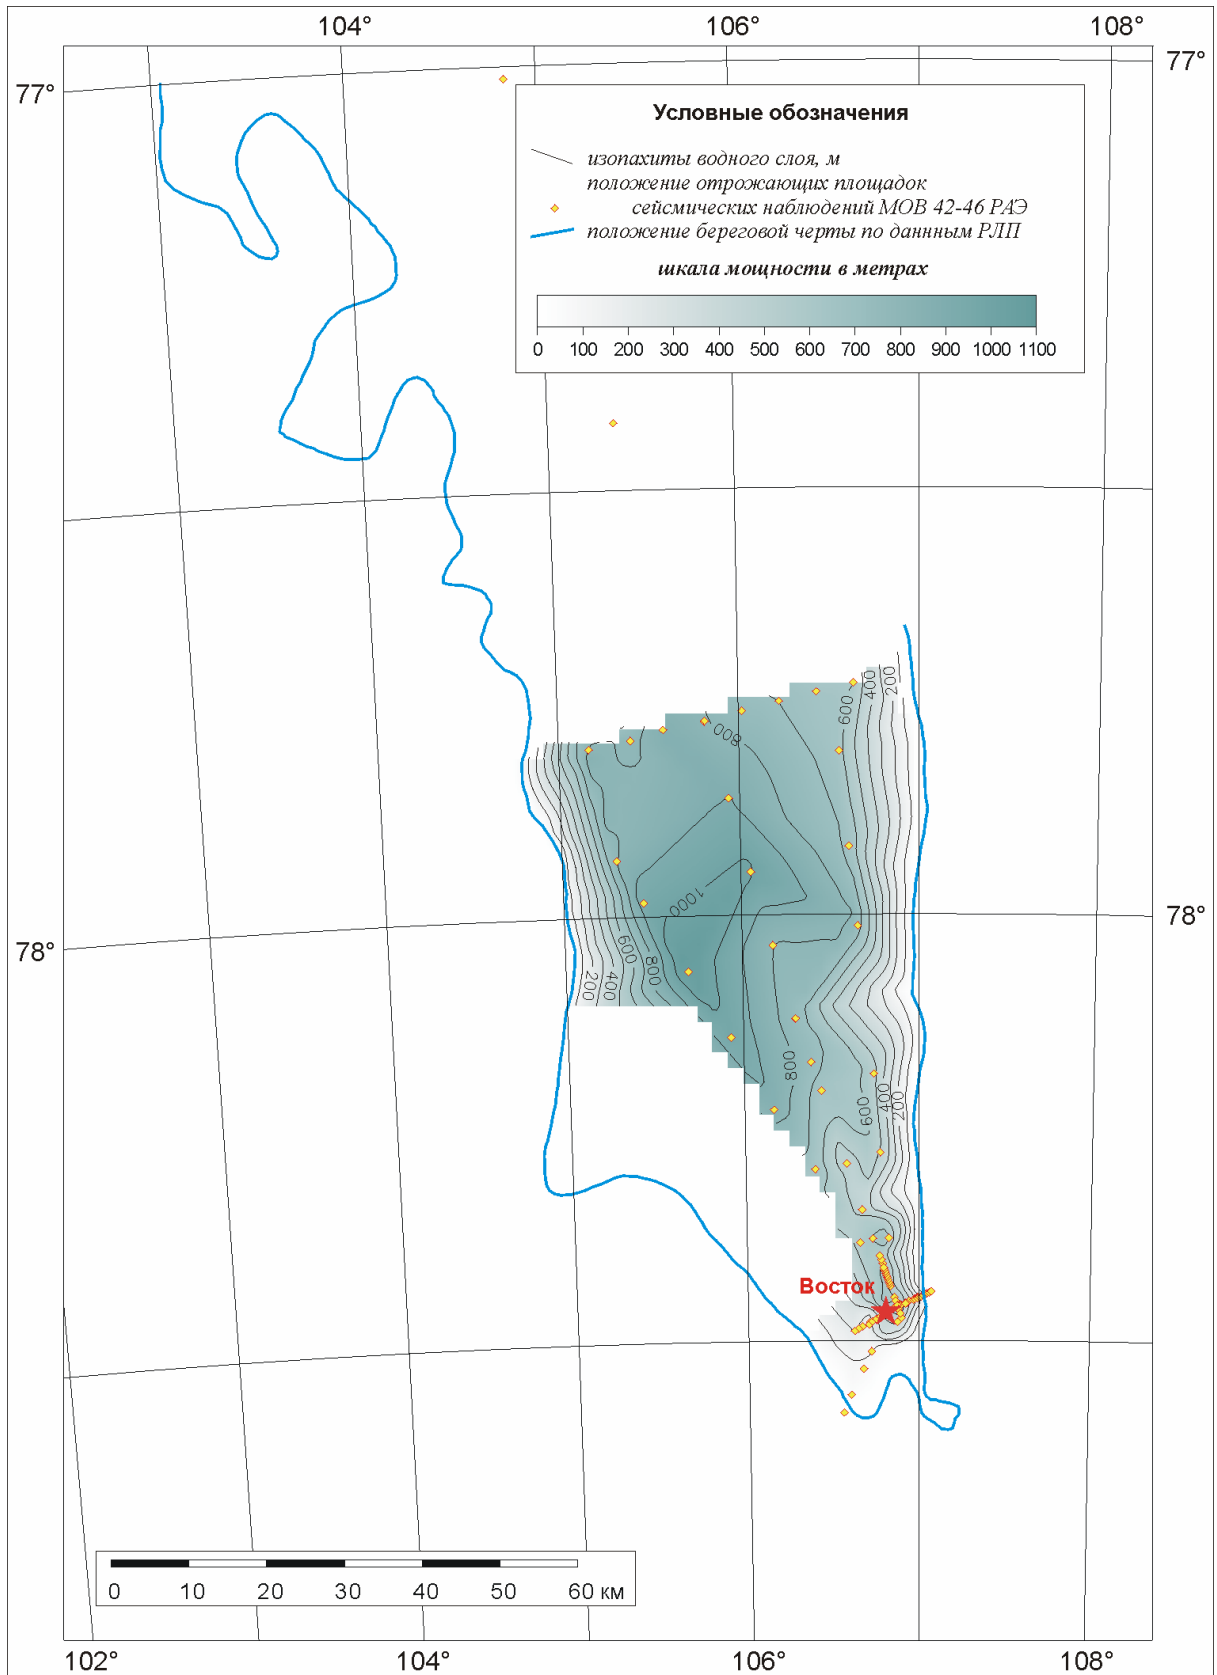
104° 106° 108°

77° 77°

Условные обозначения

изопахиты водного слоя, м

положение отрожающих площадок сейсмических наблюдений МОВ 42-46 РАЭ

положение береговой черты по данным РЛП

шкала мощности в метрах

0 100 200 300 400 500 600 700 800 900 1000 1100

800

400 200

600

1000

600 400 200 800

800

600 400 200

78° 78°

Восток

0 10 20 30 40 50 60 км

102° 104° 106° 108°